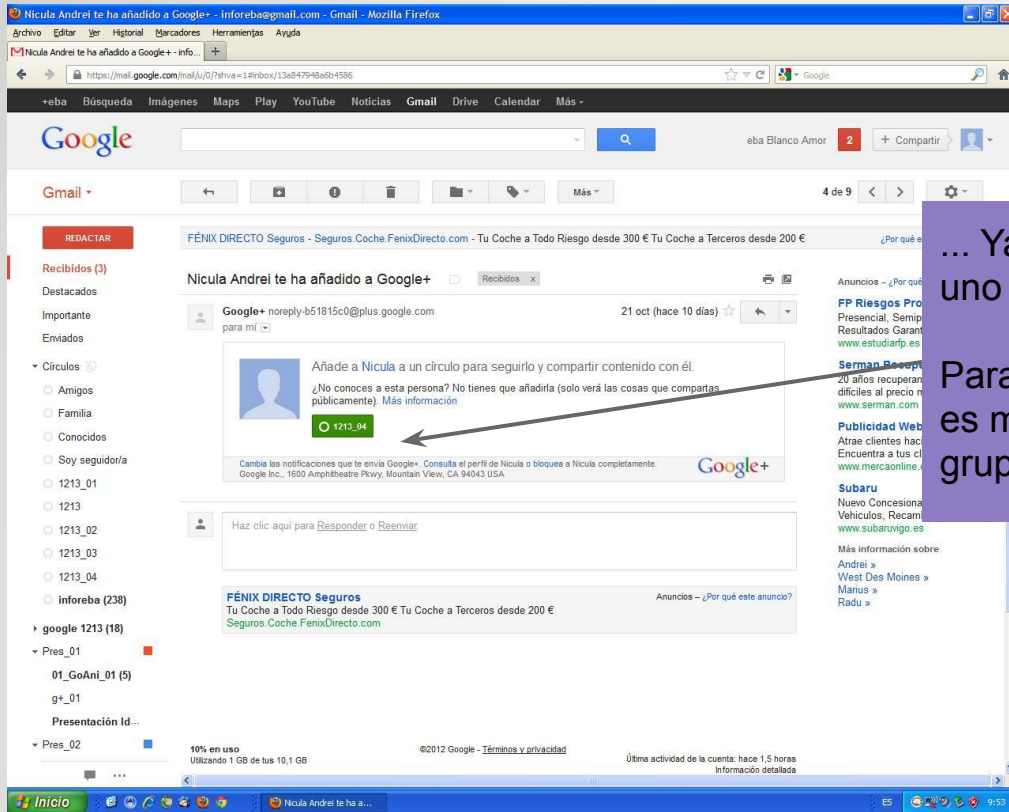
Nicula Andrei te ha añadido a Google+ - inforeba@gmail.com - Gmail - Mozilla Firefox

Archivo Editar Ver Historial Marcadores Herramientas Ayuda

Nicula Andrei te ha añadido a Google+ - info... +

https://mail.google.com/mail/u/0/?shva=1#inbox/13a847948a6b4586

Google

+eba Búsqueda Imágenes Maps Play YouTube Noticias Gmail Drive Calendar Más

Google

eba Blanco Amor 2 + Compartir

Gmail

Más

4 de 9

REDACTAR

Recibidos (3)
Destacados
Importante
Enviados
Círculos
Amigos
Familia
Conocidos
Soy seguidor/a
1213_01
1213
1213_02
1213_03
1213_04
inforeba (238)
google 1213 (18)
Pres_01
01_GoAni_01 (5)
g+_01
Presentación Id...
Pres_02

FÉNIX DIRECTO Seguros - Seguros.Coche.FenixDirecto.com - Tu Coche a Todo Riesgo desde 300 € Tu Coche a Terceros desde 200 €

¿Por qué e

Nicula Andrei te ha añadido a Google+ Recibidos x

Google+ noreply-b51815c0@plus.google.com
para mí

21 oct (hace 10 días)

Añade a Nicula a un círculo para seguirlo y compartir contenido con él.

¿No conoces a esta persona? No tienes que añadirla (solo verá las cosas que compartas públicamente). Más información

1213_04

Cambia las notificaciones que te envía Google+. Consulta el perfil de Nicula o bloquea a Nicula completamente.
Google Inc., 1600 Amphitheatre Pkwy, Mountain View, CA 94043 USA

Google+

Haz clic aquí para Responder o Reenviar

FÉNIX DIRECTO Seguros
Tu Coche a Todo Riesgo desde 300 € Tu Coche a Terceros desde 200 €
Seguros.Coche.FenixDirecto.com

Anuncios – ¿Por qué este anuncio?

10% en uso
Utilizando 1 GB de tus 10,1 GB

©2012 Google - Términos y privacidad

Última actividad de la cuenta: hace 1,5 horas
Información detallada

Anuncios – ¿Por qué

FP Riesgos Pro
Presencial, Semip
Resultados Garant
www.estudiarfp.es

Serman Recupe
20 años recuperan
difíciles al precio n
www.serman.com

Publicidad Web
Atrae clientes hac
Encuentra a tus cl
www.mercaonline.

Subaru
Nuevo Concesiona
Vehiculos, Recam
www.subaruvigo.es

Más información sobre
Andrei »
West Des Moines »
Marius »
Radu »

... Ya
uno

Para
es m
grup

Inicio

Nicula Andrei te ha a...

ES 9:53